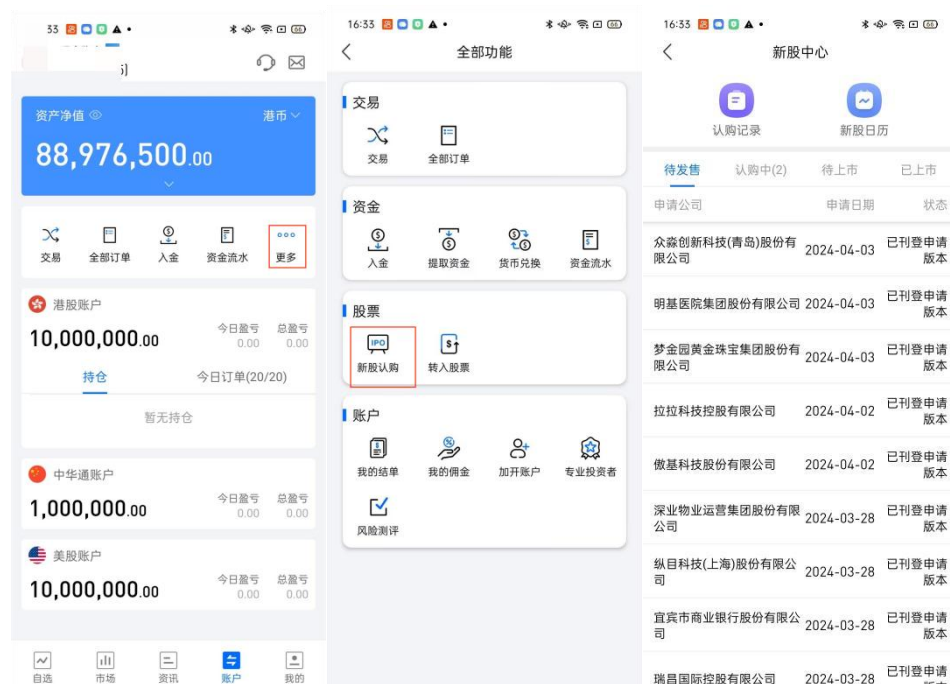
33

资产净值

港币

88,976,500.00

交易 全部订单 入金 资金流水 更多

港股账户

今日盈亏 0.00 总盈亏 0.00

10,000,000.00

持仓 今日订单(20/20)

暂无持仓

中华通账户

今日盈亏 0.00 总盈亏 0.00

1,000,000.00

美股账户

今日盈亏 0.00 总盈亏 0.00

10,000,000.00

自选 市场 资讯 账户 我的

16:33

全部功能

交易

交易 全部订单

资金

入金 提取资金 货币兑换 资金流水

股票

IPO

新股认购 转入股票

账户

我的结单 我的佣金 加开账户 专业投资者

风险测评

16:33

新股中心

认购记录 新股日历

待发售 认购中(2) 待上市 已上市

| 申请公司 | 申请日期 | 状态 |
|---|---|---|
| 众淼创新科技(青岛)股份有限公司 | 2024-04-03 | 已刊登申请版本 |
| 明基医院集团股份有限公司 | 2024-04-03 | 已刊登申请版本 |
| 梦金园黄金珠宝集团股份有限公司 | 2024-04-03 | 已刊登申请版本 |
| 拉拉科技控股有限公司 | 2024-04-02 | 已刊登申请版本 |
| 傲基科技股份有限公司 | 2024-04-02 | 已刊登申请版本 |
| 深业物业运营集团股份有限公司 | 2024-03-28 | 已刊登申请版本 |
| 纵目科技(上海)股份有限公司 | 2024-03-28 | 已刊登申请版本 |
| 宜宾市商业银行股份有限公司 | 2024-03-28 | 已刊登申请版本 |
| 瑞昌国际控股有限公司 | 2024-03-28 | 已刊登申请 |